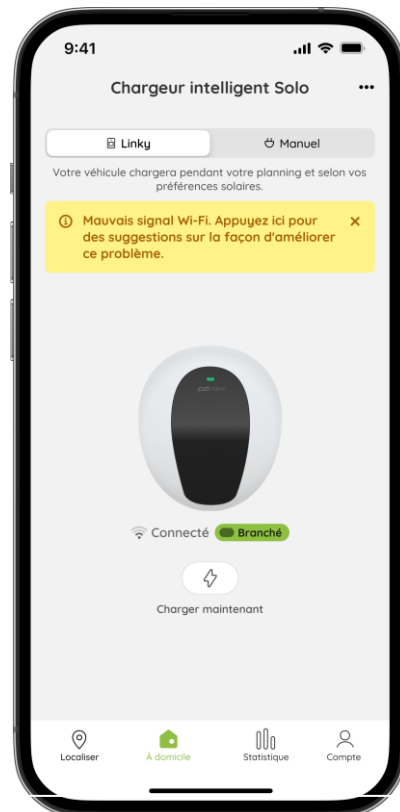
9:41

Chargeur intelligent Solo

•••

Linky

Manuel

Votre véhicule chargera pendant votre planning et selon vos préférences solaires.

Mauvais signal Wi-Fi. Appuyez ici pour des suggestions sur la façon d'améliorer ce problème.

×

Connecté

Branché

Charger maintenant

Localiser

À domicile

Statistique

Compte